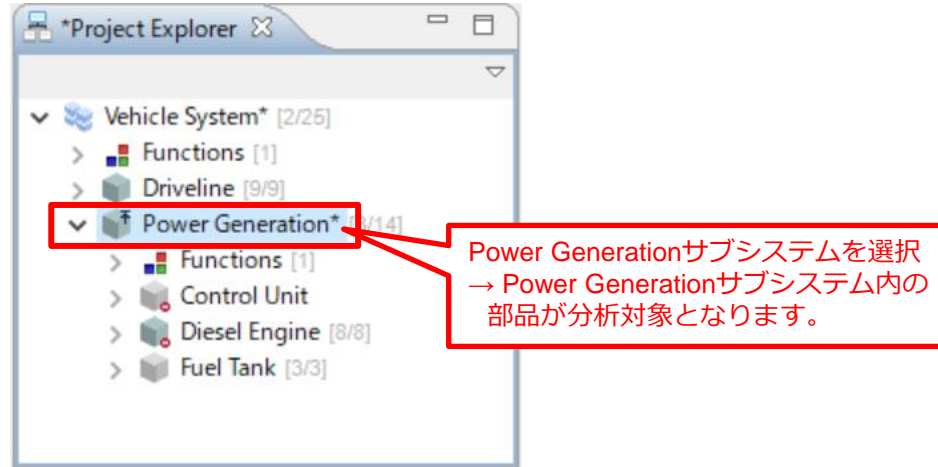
*Project Explorer

Vehicle System* [2/25]
Functions [1]
Driveline [9/9]
Power Generation* [8/14]
Functions [1]
Control Unit
Diesel Engine [8/8]
Fuel Tank [3/3]

Power Generationサブシステムを選択
→ Power Generationサブシステム内の部品が分析対象となります。